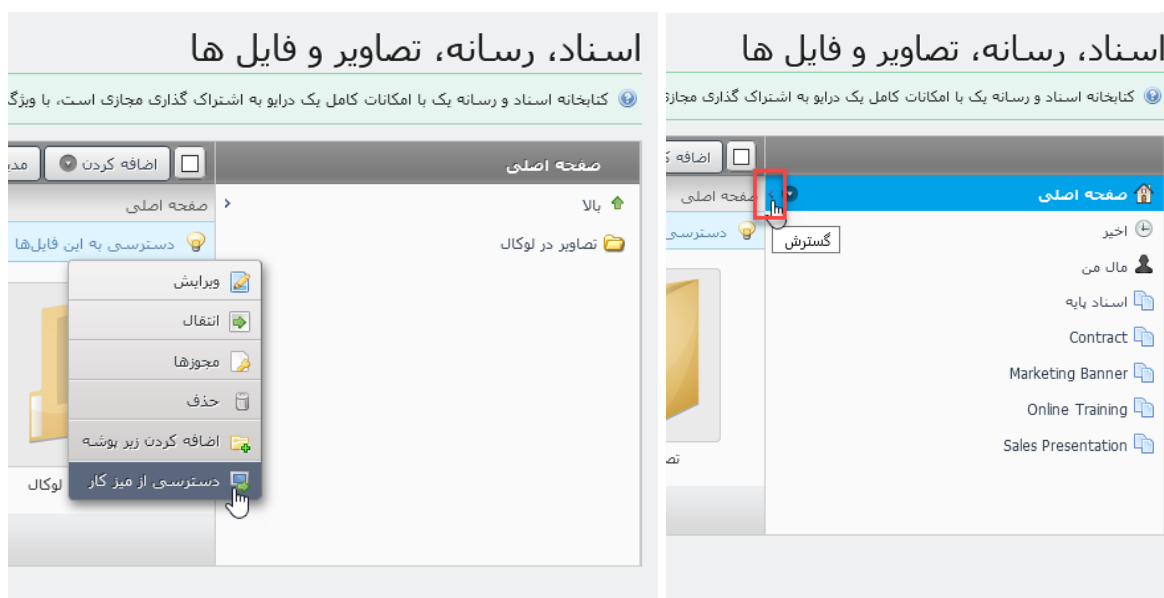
اسناد، رسانه، تصاویر و فایل ها

کتابخانه اسناد و رسانه یک با امکانات کامل یک درایو به اشتراک گذاری مجازی است، با ویژگ

صفحه اصلی
اضافه کردن
مدی
بالا
تصاویر در لوکال
صفحه اصلی
دسترسی به این فایل‌ها
ویرایش
انتقال
مجوزها
حذف
اضافه کردن زیر پوشه
دسترسی از میز کار
لوکال

اسناد، رسانه، تصاویر و فایل ها

کتابخانه اسناد و رسانه یک با امکانات کامل یک درایو به اشتراک گذاری مجازی

صفحه اصلی
اضافه ک
صفحه اصلی
دسترسی
گسترش
اخیر
مال من
اسناد پایه
Contract
Marketing Banner
Online Training
Sales Presentation
تص